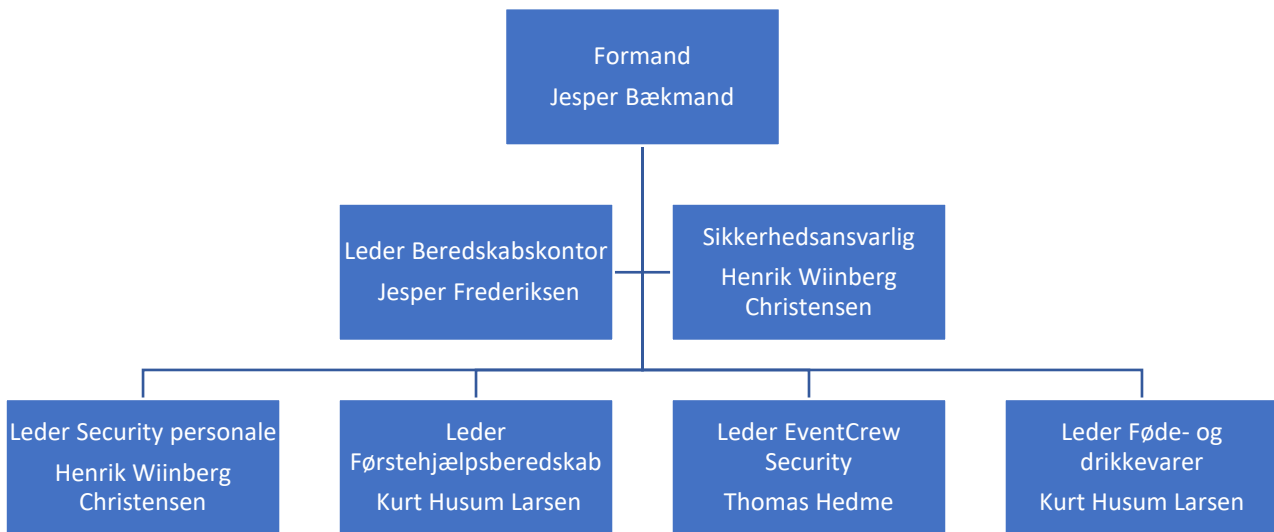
Formand
Jesper Bækmand

Leder Beredskabskontor
Jesper Frederiksen

Sikkerhedsansvarlig
Henrik Wiinberg Christensen

Leder Security personale
Henrik Wiinberg Christensen

Leder Førstehjælpsberedskab
Kurt Husum Larsen

Leder EventCrew Security
Thomas Hedme

Leder Føde- og drikkevarer
Kurt Husum Larsen